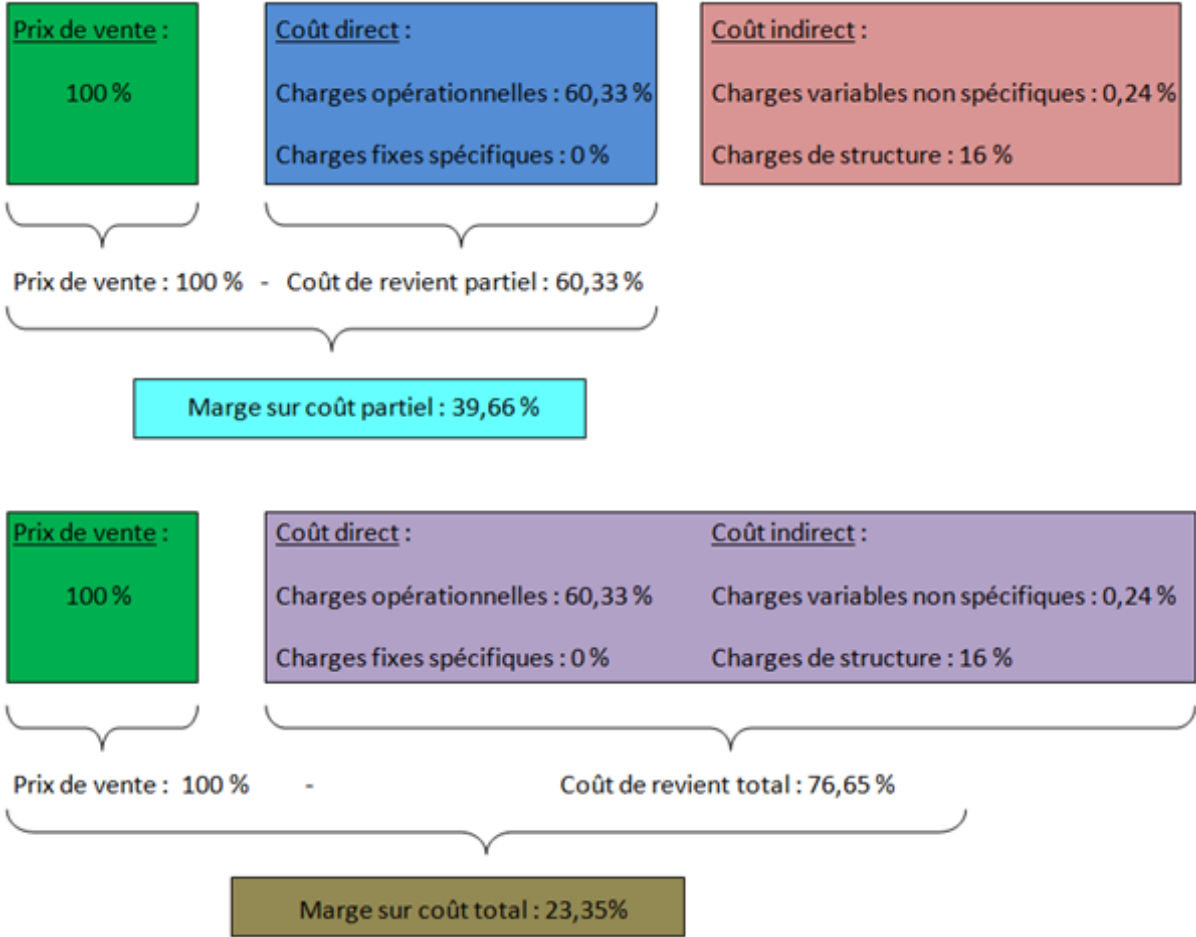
Prix de vente :

100 %

Coût direct :

Charges opérationnelles : 60,33 %

Charges fixes spécifiques : 0 %

Coût indirect :

Charges variables non spécifiques : 0,24 %

Charges de structure : 16 %

Prix de vente : 100 % - Coût de revient partiel : 60,33 %

Marge sur coût partiel : 39,66 %

Prix de vente :

100 %

Coût direct :

Charges opérationnelles : 60,33 %

Charges fixes spécifiques : 0 %

Coût indirect :

Charges variables non spécifiques : 0,24 %

Charges de structure : 16 %

Prix de vente : 100 % - Coût de revient total : 76,65 %

Marge sur coût total : 23,35%